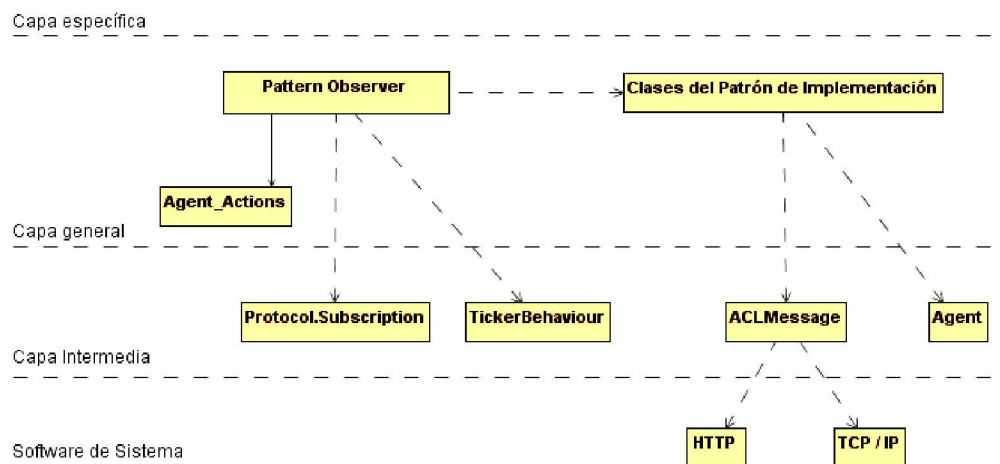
Capa específica

Pattern Observer

Clases del Patrón de Implementación

Agent_Actions

Capa general

Protocol.Subscription

TickerBehaviour

ACLMessage

Agent

Capa Intermedia

HTTP

TCP / IP

Software de Sistema